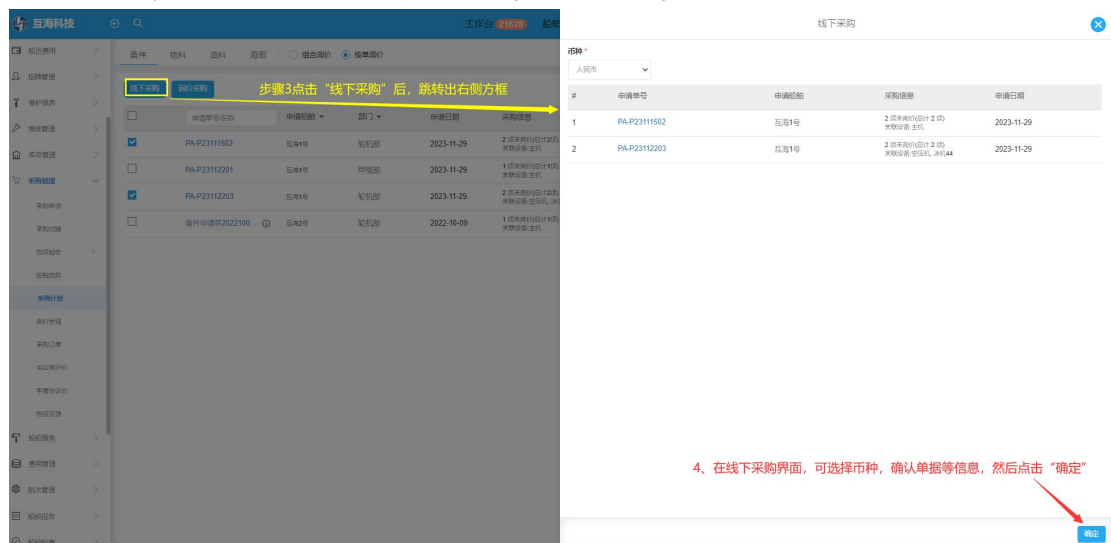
互海科技

工作台 21628 船舶

船员费用
招聘管理
维护保养
维修管理
库存管理
采购管理
采购申请
采购对接
物资验收
船舶供应
采购计划
询价管理
采购订单
供应商评价
年度协议价
物资反馈
船舶服务
费用管理
航次管理
船舶报告

备件 物料 油料 海图 组合询价 按单询价

线下采购 询价采购

步骤3点击“线下采购”后，跳转出右侧方框

| | 申请单号/名称 | 申请船舶 | 部门 | 申请日期 | 采购信息 |
|---|---|---|---|---|---|
| ☑ | PA-P23111502 | 互海1号 | 轮机部 | 2023-11-29 | 2 项未询价(合计2项) 关联设备:主机 |
| ☐ | PA-P23112201 | 互海1号 | 甲板部 | 2023-11-29 | 1 项未询价(合计1项) 关联设备:主机 |
| ☑ | PA-P23112203 | 互海1号 | 轮机部 | 2023-11-29 | 2 项未询价(合计2项) 关联设备:空压机, 冰 |
| ☐ | 备件申请单2022100... | 互海2号 | 轮机部 | 2022-10-09 | 1 项未询价(合计1项) 关联设备:主机 |

线下采购

币种 *
人民币

| # | 申请单号 | 申请船舶 | 采购信息 | 申请日期 |
|---|---|---|---|---|
| 1 | PA-P23111502 | 互海1号 | 2 项未询价(合计 2 项) 关联设备:主机 | 2023-11-29 |
| 2 | PA-P23112203 | 互海1号 | 2 项未询价(合计 2 项) 关联设备:空压机, 冰机44 | 2023-11-29 |

4、在线下采购界面，可选择币种，确认单据等信息，然后点击“确定”

确定